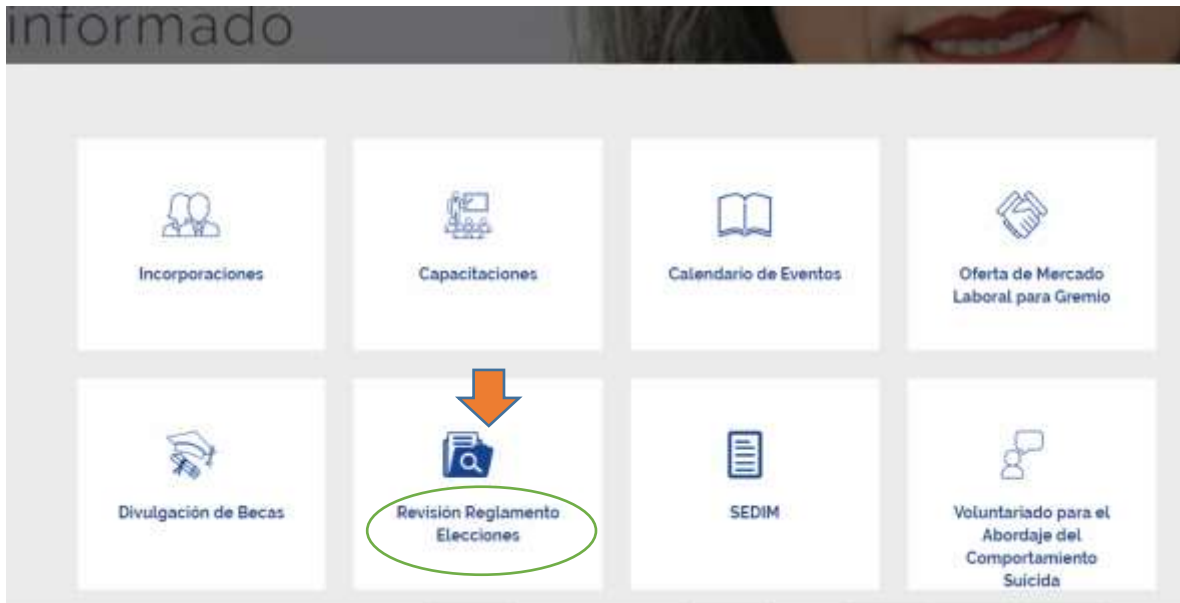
informado

Incorporaciones

Capacitaciones

Calendario de Eventos

Oferta de Mercado Laboral para Gremio

Divulgación de Becas

Revisión Reglamento Elecciones

SEDIM

Voluntariado para el Abordaje del Comportamiento Suicida